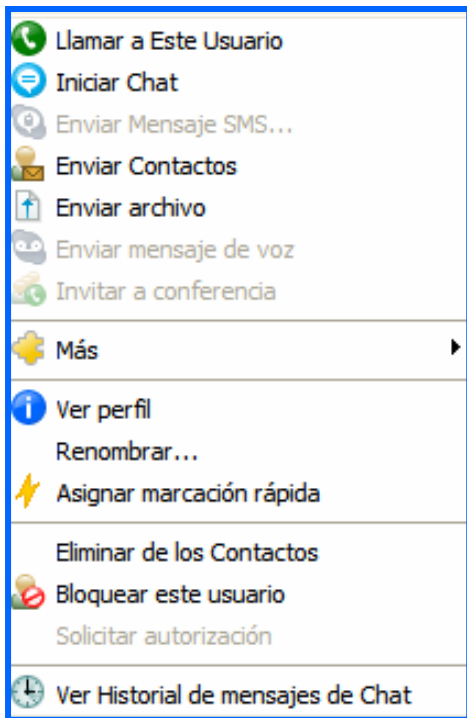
Llamar a Este Usuario
Iniciar Chat
Enviar Mensaje SMS...
Enviar Contactos
Enviar archivo
Enviar mensaje de voz
Invitar a conferencia

Más

Ver perfil
Renombrar...
Asignar marcación rápida

Eliminar de los Contactos
Bloquear este usuario
Solicitar autorización

Ver Historial de mensajes de Chat